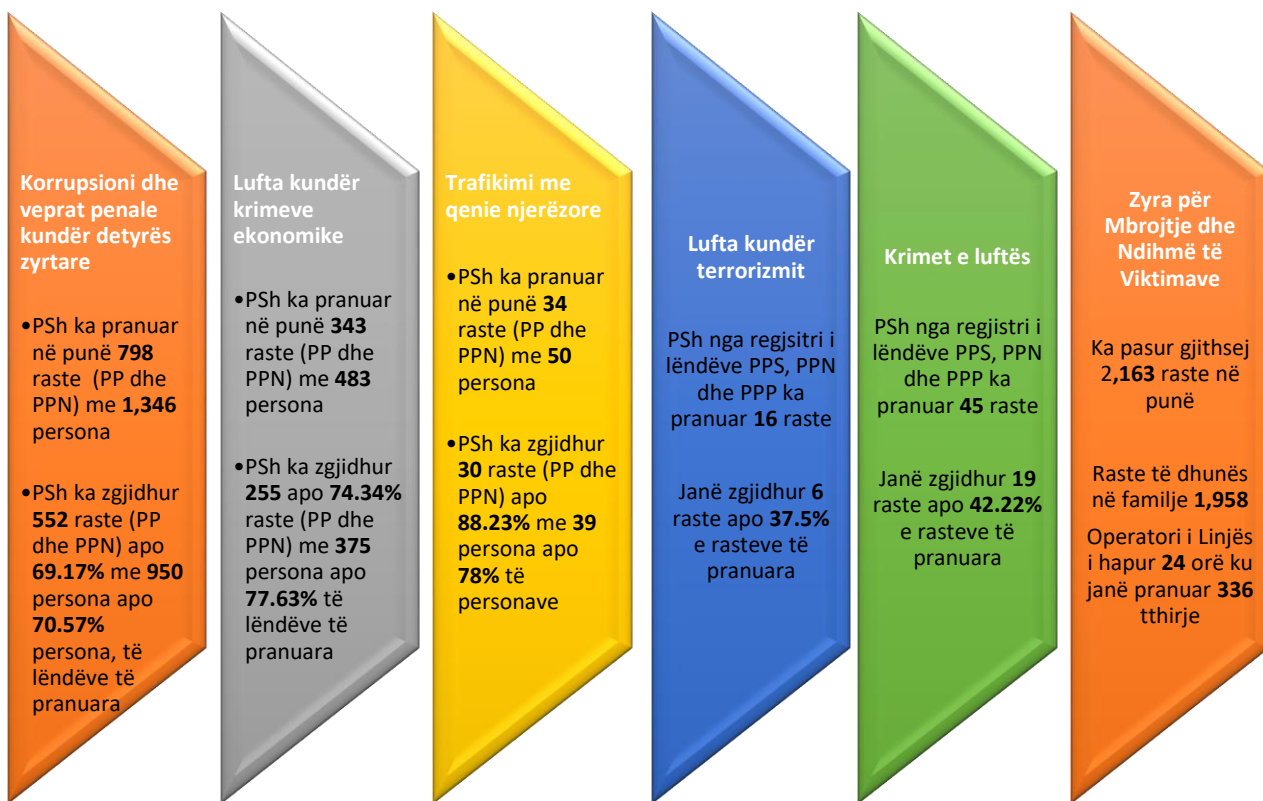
Korrupsioni dhe veprat penale kundër detyrës zyrtare

•PSh ka pranuar në punë 798 raste (PP dhe PPN) me 1,346 persona

•PSh ka zgjidhur 552 raste (PP dhe PPN) apo 69.17% me 950 persona apo 70.57% persona, të lëndëve të pranuara

Lufta kundër krimeve ekonomike

•PSh ka pranuar në punë 343 raste (PP dhe PPN) me 483 persona

•PSh ka zgjidhur 255 apo 74.34% raste (PP dhe PPN) me 375 persona apo 77.63% të lëndëve të pranuara

Trafikimi me qenie njerëzore

•PSh ka pranuar në punë 34 raste (PP dhe PPN) me 50 persona

•PSh ka zgjidhur 30 raste (PP dhe PPN) apo 88.23% me 39 persona apo 78% të personave

Lufta kundër terrorizmit

PSh nga regjsitri i lëndëve PPS, PPN dhe PPP ka pranuar 16 raste

Janë zgjidhur 6 raste apo 37.5% e rasteve të pranuara

Krimet e luftës

PSh nga regjistri i lëndëve PPS, PPN dhe PPP ka pranuar 45 raste

Janë zgjidhur 19 raste apo 42.22% e rasteve të pranuara

Zyra për Mbrojtje dhe Ndihmë të Viktimave

Ka pasur gjithsej 2,163 raste në punë

Raste të dhunës në familje 1,958

Operatori i Linjës i hapur 24 orë ku janë pranuar 336 tthirje